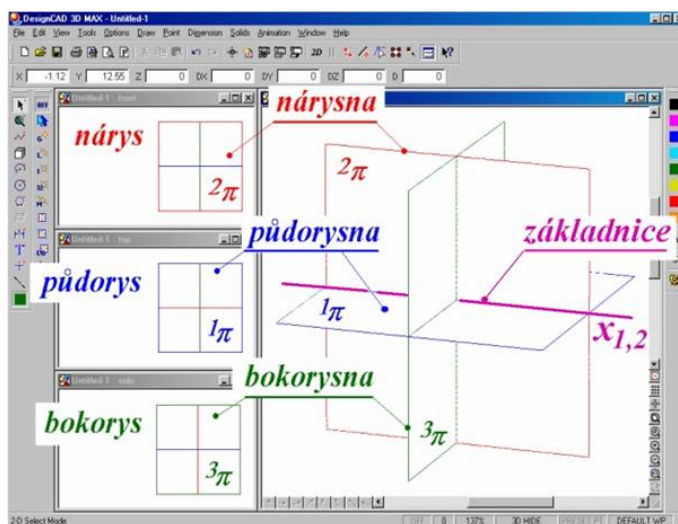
DesignCAD 3D MAX - Untitled-1

File Edit View Tools Options Draw Point Dimension Solids Animation Window Help

X -1.12 Y 12.55 Z 0 DX 0 DY 0 DZ 0 D 0

Untitled-1 : front

nárys

$2_{\pi}$

nárysna

$2_{\pi}$

Untitled-1 : top

půdorysna

základnice

půdorys

$1_{\pi}$

$1_{\pi}$

$x_{1,2}$

Untitled-1 : side

bokorysna

bokorys

$3_{\pi}$

$3_{\pi}$

2-D Select Mode

OFF 0 137% 3D HIDE PRESET PT DEFAULT WP